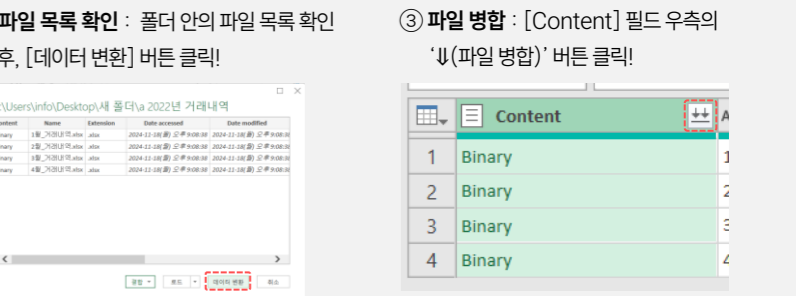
파일 목록 확인 : 폴더 안의 파일 목록 확인 후, [데이터 변환] 버튼 클릭!

\Users\info\Desktop\새 폴더\a 2022년 거래내역

| Content | Name | Extension | Date accessed | Date modified |
|---|---|---|---|---|
| inary | 1월_거래내역.xlsx | .xlsx | 2024-11-18(월) 오후 9:08:38 | 2024-11-18(월) 오후 9:08:3 |
| inary | 2월_거래내역.xlsx | .xlsx | 2024-11-18(월) 오후 9:08:38 | 2024-11-18(월) 오후 9:08:3 |
| inary | 3월_거래내역.xlsx | .xlsx | 2024-11-18(월) 오후 9:08:38 | 2024-11-18(월) 오후 9:08:3 |
| inary | 4월_거래내역.xlsx | .xlsx | 2024-11-18(월) 오후 9:08:38 | 2024-11-18(월) 오후 9:08:3 |

결합 로드 데이터 변환 취소

③ 파일 병합 : [Content] 필드 우측의 '⇓(파일 병합)' 버튼 클릭!

| | Content | A |
|---|---|---|
| 1 | Binary | 1 |
| 2 | Binary | 2 |
| 3 | Binary | 3 |
| 4 | Binary | 4 |